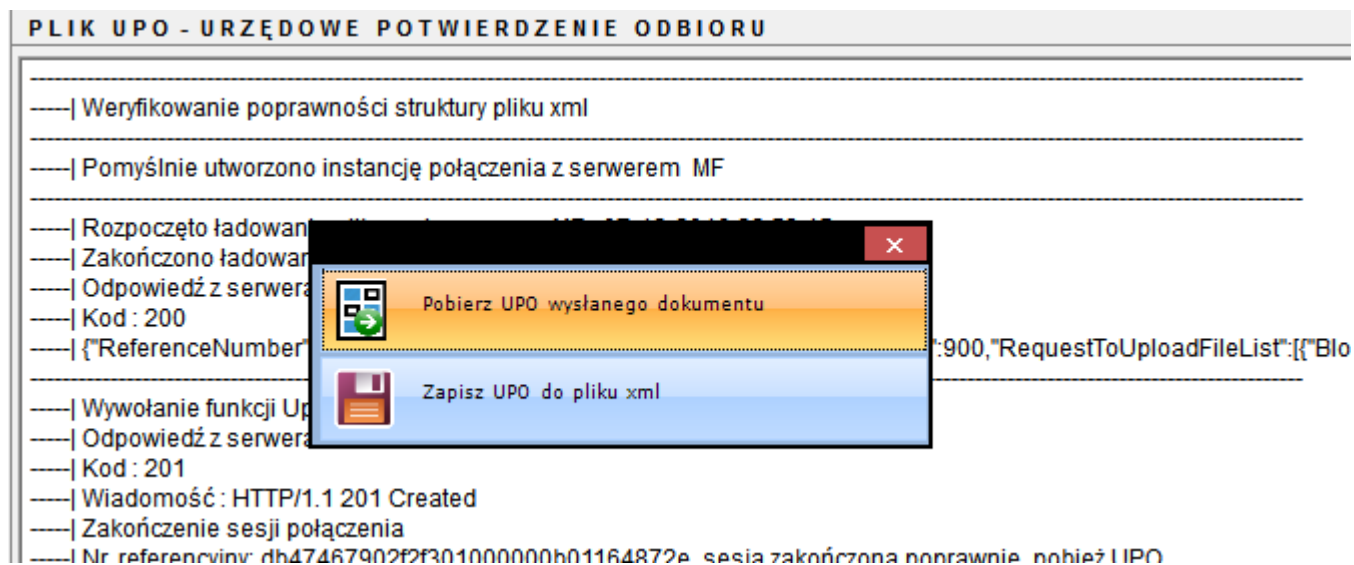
PLIK UPO - URZĘDOWE POTWIERDZENIE ODBIORU

------------------------------------------------------------------------------------------------------------

-----| Weryfikowanie poprawności struktury pliku xml

------------------------------------------------------------------------------------------------------------

-----| Pomyślnie utworzono instancję połączenia z serwerem MF

------------------------------------------------------------------------------------------------------------

-----| Rozpoczęto ładowan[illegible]
-----| Zakończono ładowan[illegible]
-----| Odpowiedź z serwera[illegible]
-----| Kod : 200
-----| {"ReferenceNumber"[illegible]":900,"RequestToUploadFileList":[{"Blo

------------------------------------------------------------------------------------------------------------

-----| Wywołanie funkcji Up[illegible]
-----| Odpowiedź z serwera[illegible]
-----| Kod : 201
-----| Wiadomość : HTTP/1.1 201 Created
-----| Zakończenie sesji połączenia
-----| Nr. referencyjny: db47467902f2f301000000b01164872e, sesja zakończona poprawnie, pobierz UPO

×

Pobierz UPO wysłanego dokumentu

Zapisz UPO do pliku xml